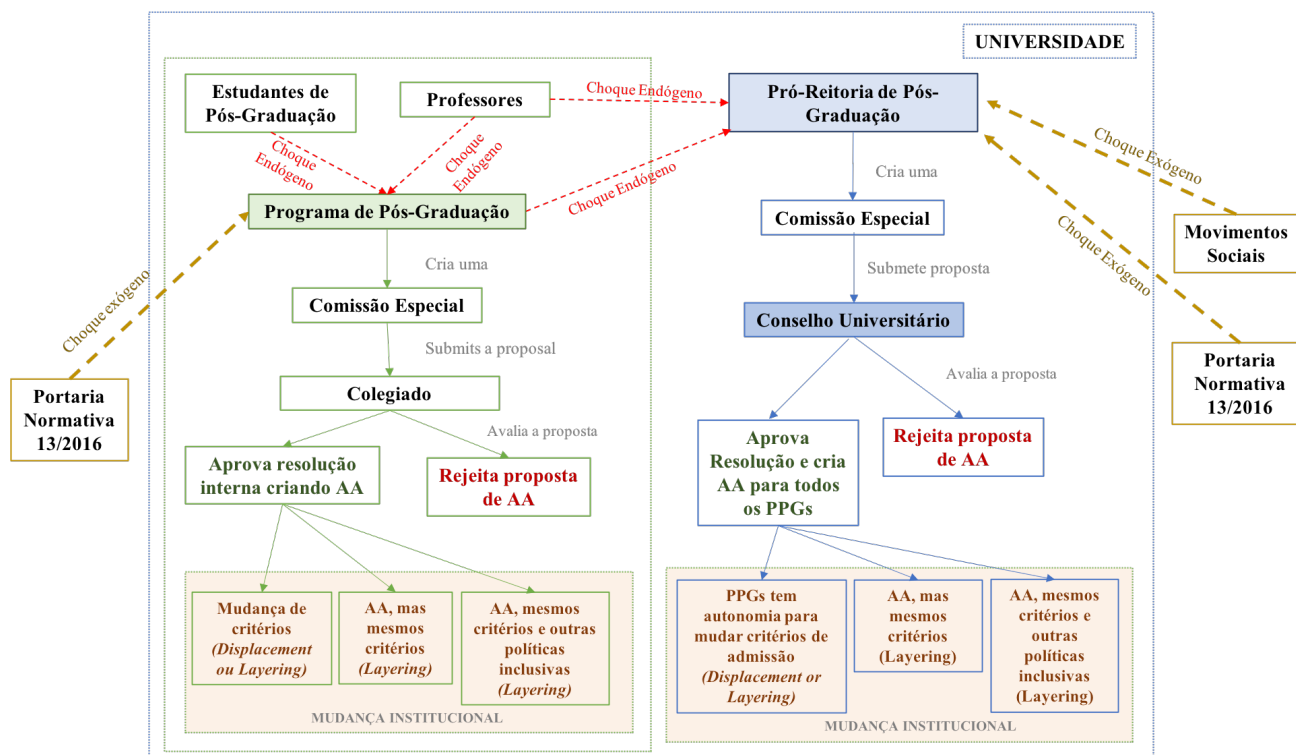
UNIVERSIDADE

Estudantes de Pós-Graduação

Professores

Choque Endógeno

Pró-Reitoria de Pós-Graduação

Choque Exógeno

Choque Endógeno

Choque Endógeno

Choque Endógeno

Programa de Pós-Graduação

Cria uma

Comissão Especial

Choque Exógeno

Movimentos Sociais

Choque exógeno

Cria uma

Comissão Especial

Submete proposta

Conselho Universitário

Portaria Normativa 13/2016

Submits a proposal

Colegiado

Avalia a proposta

Portaria Normativa 13/2016

Avalia a proposta

Aprova resolução interna criando AA

Rejeita proposta de AA

Aprova Resolução e cria AA para todos os PPGs

Rejeita proposta de AA

Mudança de critérios (Displacement ou Layering)

AA, mas mesmos critérios (Layering)

AA, mesmos critérios e outras políticas inclusivas (Layering)

MUDANÇA INSTITUCIONAL

PPGs tem autonomia para mudar critérios de admissão (Displacement or Layering)

AA, mas mesmos critérios (Layering)

AA, mesmos critérios e outras políticas inclusivas (Layering)

MUDANÇA INSTITUCIONAL